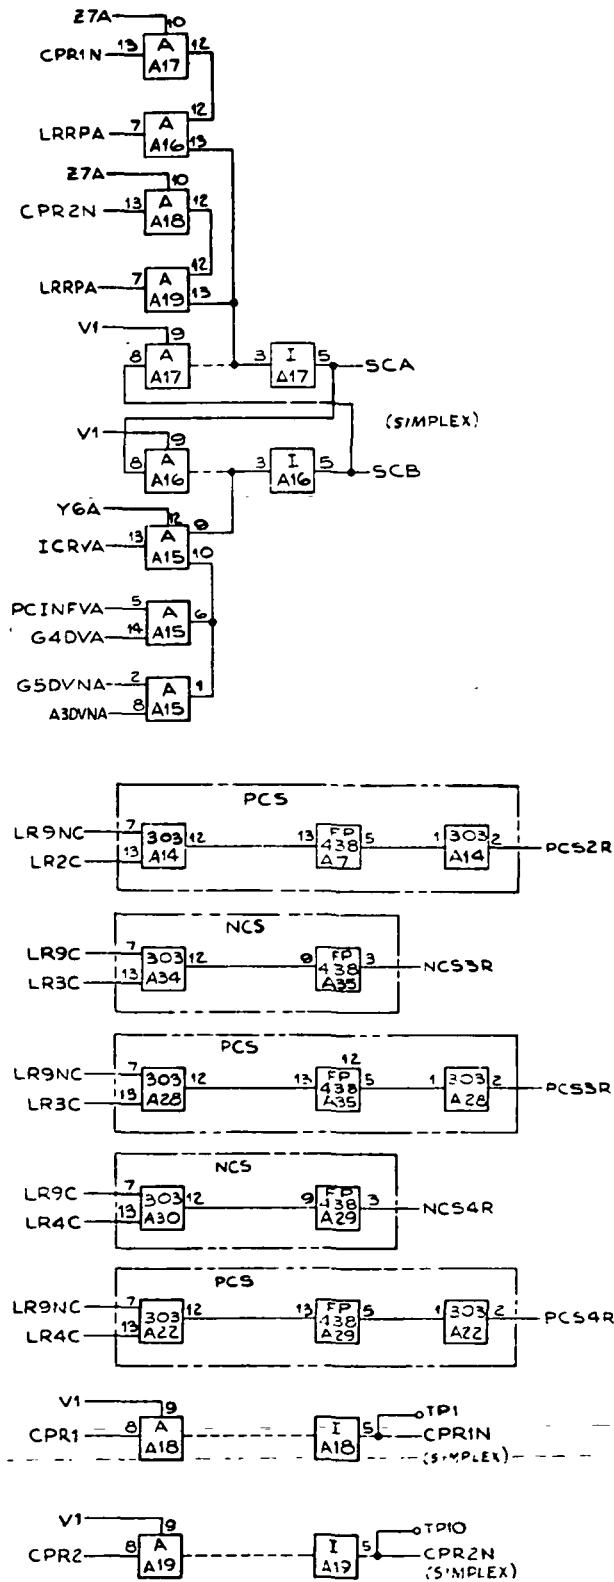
Z7A 10
CPR1N 13 A A17 12

12
LRRPA 7 A A16 13

Z7A 10
CPR2N 13 A A18 12

12
LRRPA 7 A A19 13

V1 9
8 A A17
3 I A17 5
SCA

(SIMPLEX)

V1 9
8 A A16
3 I A16 5
SCB

Y6A 12 9
ICRVA 13 A A15 10

PCINFVA 5
G4DVA 14 A A15 6

G5DVNA 2
A3DVNA 8 A A15 1

PCS
LR9NC 7
LR2C 13 303 A14 12
13 FP 438 A7 5
1 303 A14 2
PCS2R

NCS
LR9C 7
LR3C 13 303 A34 12
8 FP 438 A35 3
NCS3R

PCS
LR9NC 7
LR3C 13 303 A28 12
12
13 FP 438 A35 5
1 303 A28 2
PCS3R

NCS
LR9C 7
LR4C 13 303 A30 12
9 FP 438 A29 3
NCS4R

PCS
LR9NC 7
LR4C 13 303 A22 12
13 FP 438 A29 5
1 303 A22 2
PCS4R

V1 9
CPR1 8 A A18
I A18 5
TP1
CPR1N
(SIMPLEX)

V1 9
CPR2 8 A A19
I A19 5
TP10
CPR2N
(SIMPLEX)